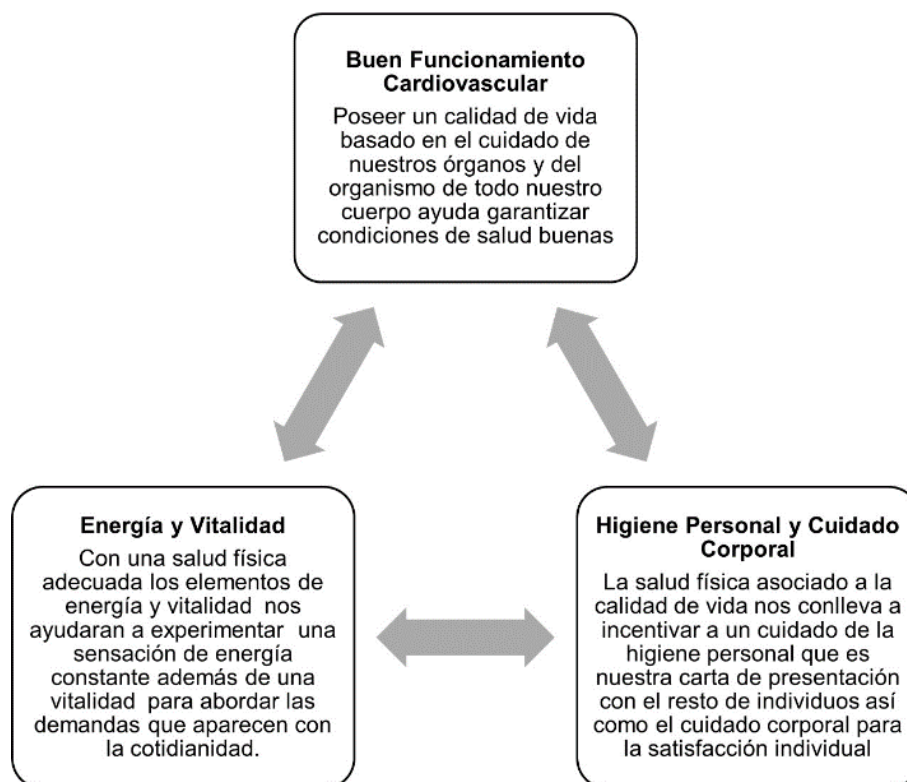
Buen Funcionamiento Cardiovascular

Poseer un calidad de vida basado en el cuidado de nuestros órganos y del organismo de todo nuestro cuerpo ayuda garantizar condiciones de salud buenas

Energía y Vitalidad

Con una salud física adecuada los elementos de energía y vitalidad nos ayudaran a experimentar una sensación de energía constante además de una vitalidad para abordar las demandas que aparecen con la cotidianidad.

Higiene Personal y Cuidado Corporal

La salud física asociado a la calidad de vida nos conlleva a incentivar a un cuidado de la higiene personal que es nuestra carta de presentación con el resto de individuos así como el cuidado corporal para la satisfacción individual